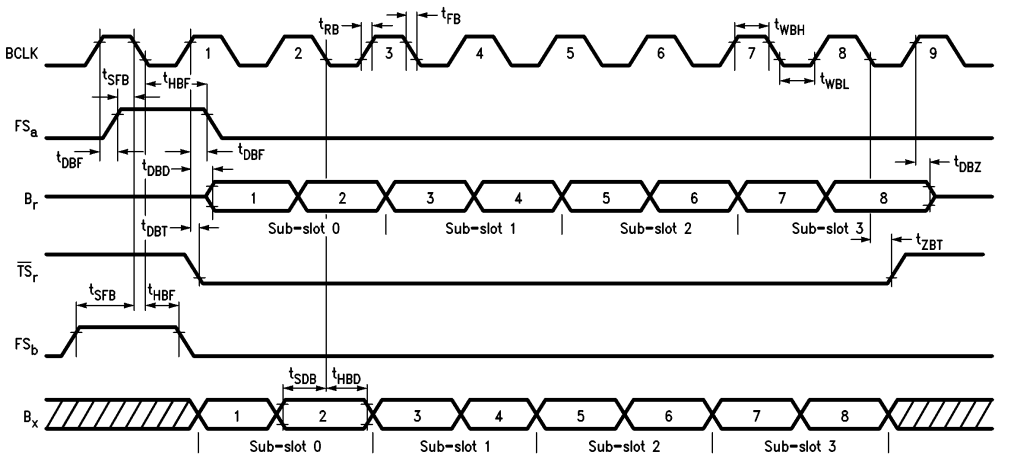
BCLK

1 2 3 4 5 6 7 8 9

$t_{RB}$ $t_{FB}$ $t_{WBH}$ $t_{WBL}$

$t_{SFB}$ $t_{HBF}$

$FS_a$

$t_{DBF}$ $t_{DBD}$ $t_{DBF}$ $t_{DBZ}$

$B_r$

1 2 3 4 5 6 7 8

$t_{DBT}$

Sub-slot 0 Sub-slot 1 Sub-slot 2 Sub-slot 3

$t_{ZBT}$

$\overline{TS}_r$

$t_{SFB}$ $t_{HBF}$

$FS_b$

$t_{SDB}$ $t_{HBD}$

$B_x$

1 2 3 4 5 6 7 8

Sub-slot 0 Sub-slot 1 Sub-slot 2 Sub-slot 3